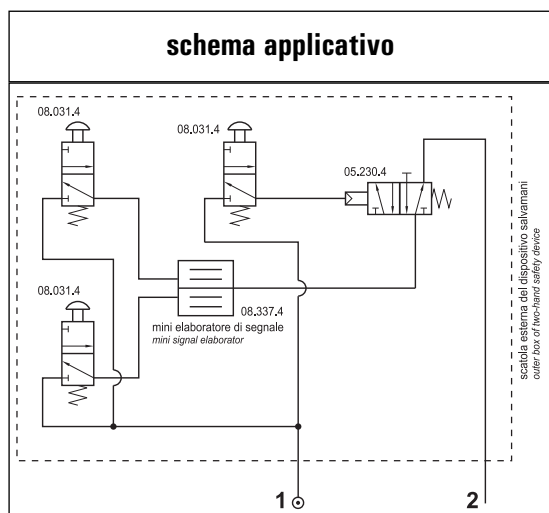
schema applicativo

08.031.4

08.031.4

05.230.4

08.031.4

08.337.4

mini elaboratore di segnale
mini signal elaborator

scatola esterna del dispositivo salvamani
outer box of two-hand safety device

1

2